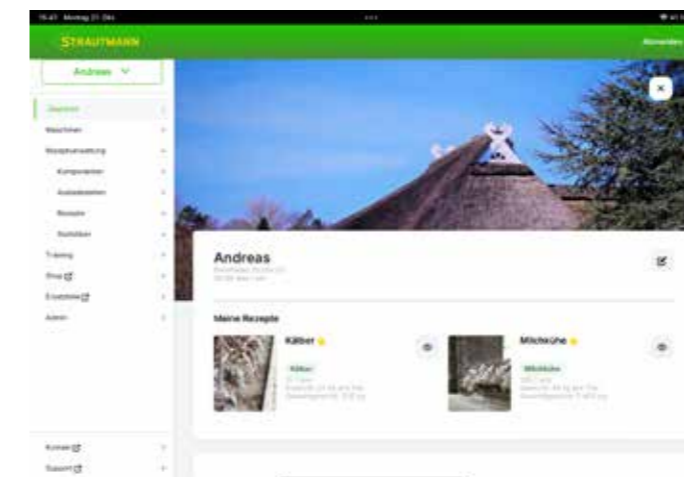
15:47 Montag 21. Okt.

STRAUTMANN

Abmelden

Andreas

Übersicht

Maschinen

Rezepturverwaltung

Komponenten

Ausladestellen

Rezepte

Statistiken

Training

Shop

Ersatzteile

Admin

Kontakt

Support

Andreas

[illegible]

Meine Rezepte

Kälber

Kälber

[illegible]

Milchkühe

Milchkühe

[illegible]